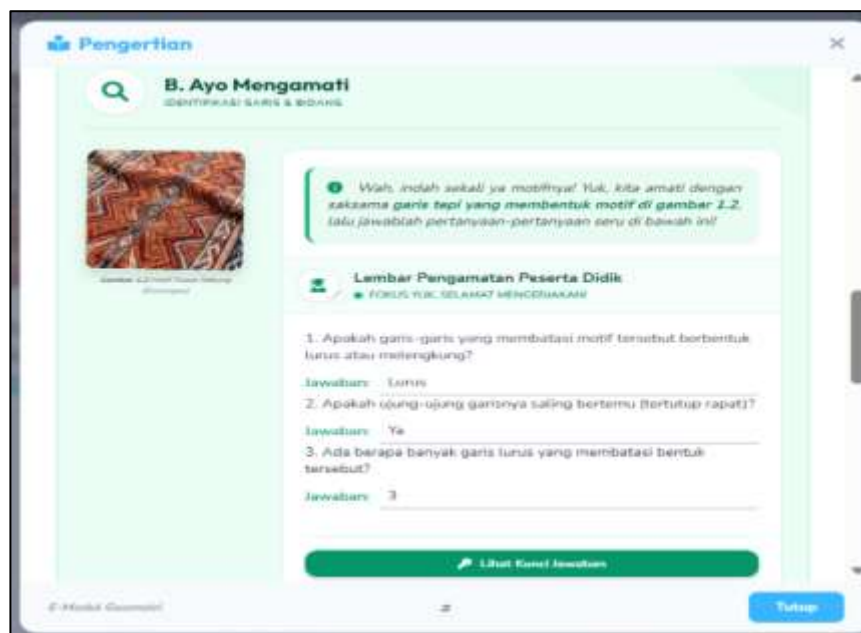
Pengertian

×

B. Ayo Mengamati
IDENTIFIKASI GARIS & BIDANG

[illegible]

Wah, indah sekali ya motifnya! Yuk, kita amati dengan saksama garis tepi yang membentuk motif di gambar 1.2, lalu jawablah pertanyaan-pertanyaan seru di bawah ini!

Lembar Pengamatan Peserta Didik
FOKUS YUK, SELAMAT MENGERJAKAN!

1. Apakah garis-garis yang membatasi motif tersebut berbentuk lurus atau melengkung?

Jawaban: Lurus

2. Apakah ujung-ujung garisnya saling bertemu (tertutup rapat)?

Jawaban: Ya

3. Ada berapa banyak garis lurus yang membatasi bentuk tersebut?

Jawaban: 3

Lihat Kunci Jawaban

E-Modul Geometri

Tutup